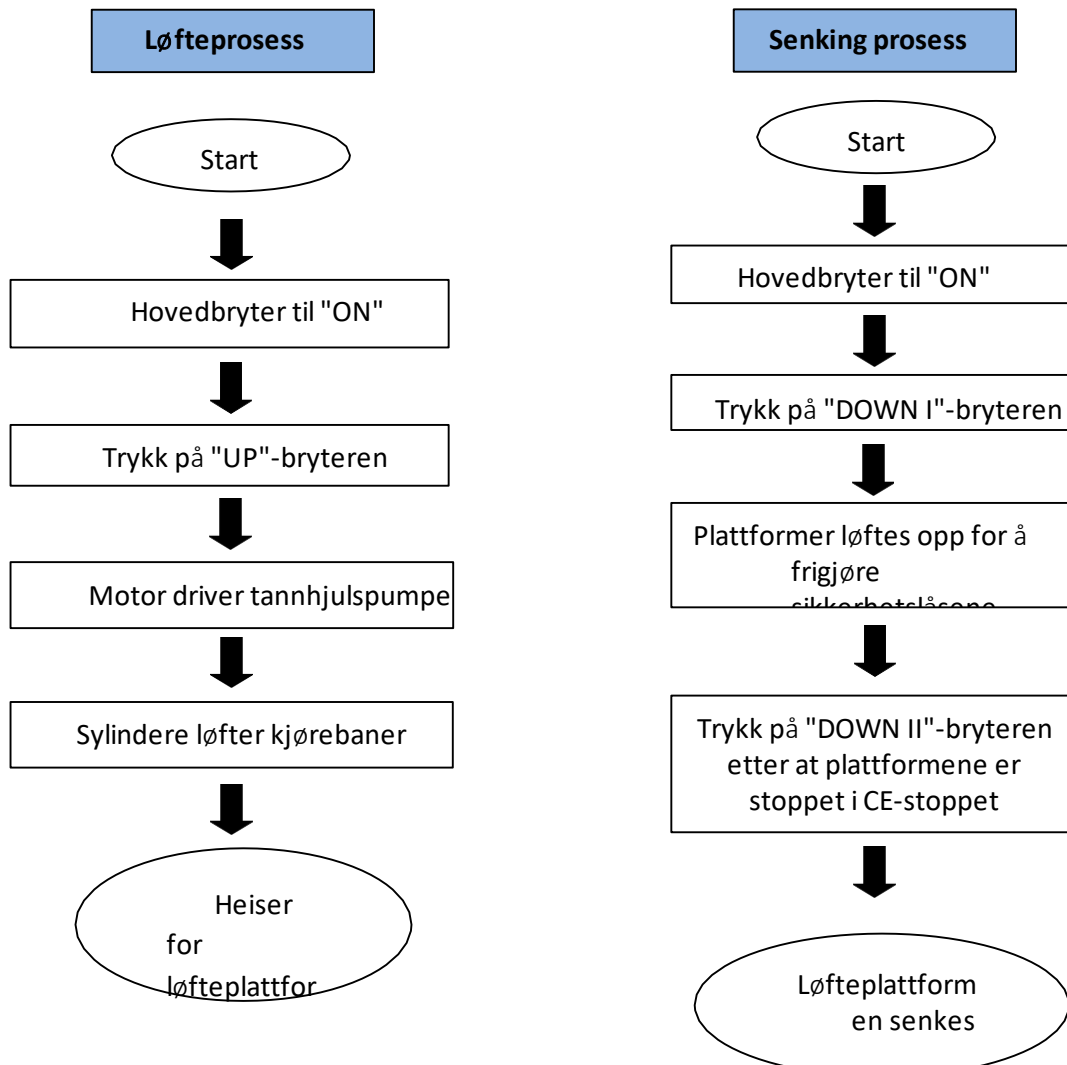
Løfteprosess

Start

Hovedbryter til "ON"

Trykk på "UP"-bryteren

Motor driver tannhjulspumpe

Sylindere løfter kjørebaner

Heiser for løfteplattfor

Senking prosess

Start

Hovedbryter til "ON"

Trykk på "DOWN I"-bryteren

Plattformer løftes opp for å frigjøre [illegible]

Trykk på "DOWN II"-bryteren etter at plattformene er stoppet i CE-stoppet

Løfteplattform en senkes